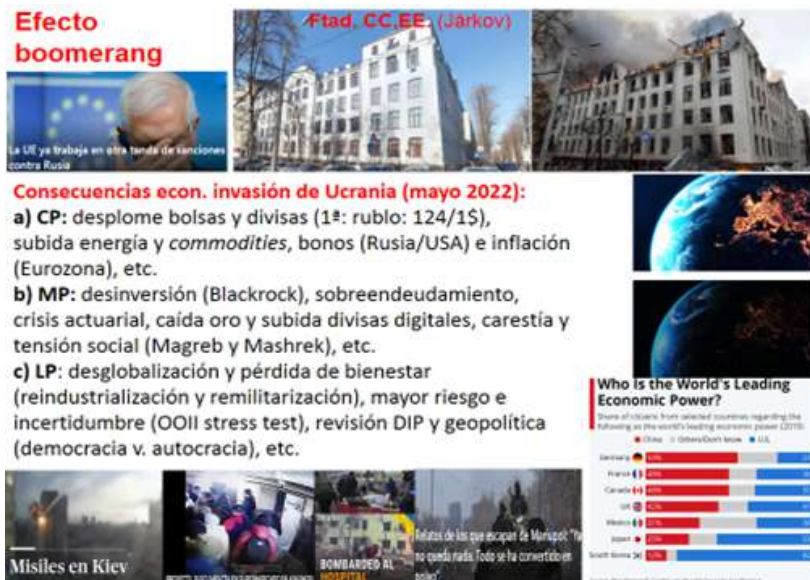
Efecto boomerang

Ftad. CC.EE. (Járkov)

La UE ya trabaja en otra tanda de sanciones contra Rusia

Consecuencias econ. invasión de Ucrania (mayo 2022):

a) CP: desplome bolsas y divisas (1ª: rublo: 124/1$), subida energía y *commodities*, bonos (Rusia/USA) e inflación (Eurozona), etc.

b) MP: desinversión (Blackrock), sobreendeudamiento, crisis actuarial, caída oro y subida divisas digitales, carestía y tensión social (Magreb y Mashrek), etc.

c) LP: desglobalización y pérdida de bienestar (reindustrialización y remilitarización), mayor riesgo e incertidumbre (OOII stress test), revisión DIP y geopolítica (democracia v. autocracia), etc.

Who Is the World's Leading Economic Power?

Share of citizens from selected countries regarding the following as the world's leading economic power (2019)

China   Others/Don't know   U.S.

Germany
France
Canada
UK
Mexico
Japan
South Korea

Misiles en Kiev

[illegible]

BOMBARDEO AL HOSPITAL

Relatos de los que escapan de Mariupol: "Ya no queda nada. Todo se ha convertido en polvo"